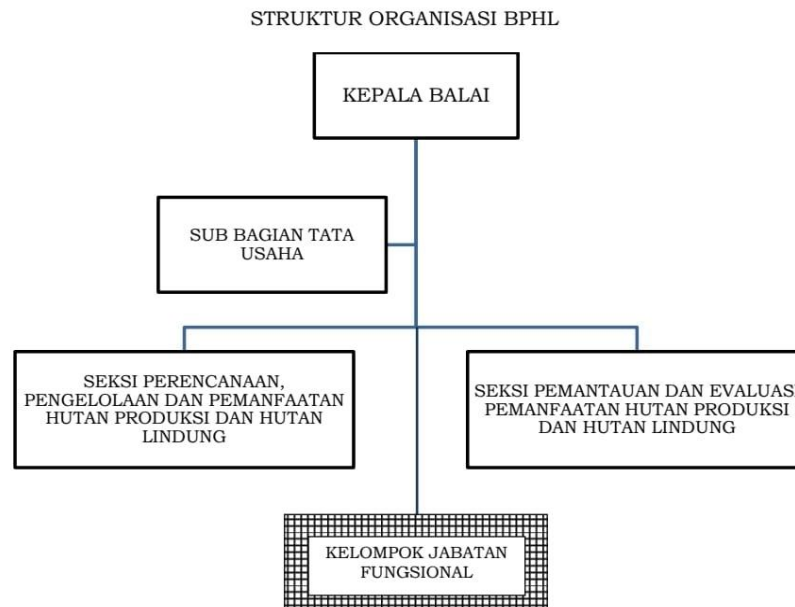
STRUKTUR ORGANISASI BPHL

KEPALA BALAI

SUB BAGIAN TATA USAHA

SEKSI PERENCANAAN, PENGELOLAAN DAN PEMANFAATAN HUTAN PRODUKSI DAN HUTAN LINDUNG

SEKSI PEMANTAUAN DAN EVALUAS PEMANFAATAN HUTAN PRODUKSI DAN HUTAN LINDUNG

KELOMPOK JABATAN FUNGSIONAL